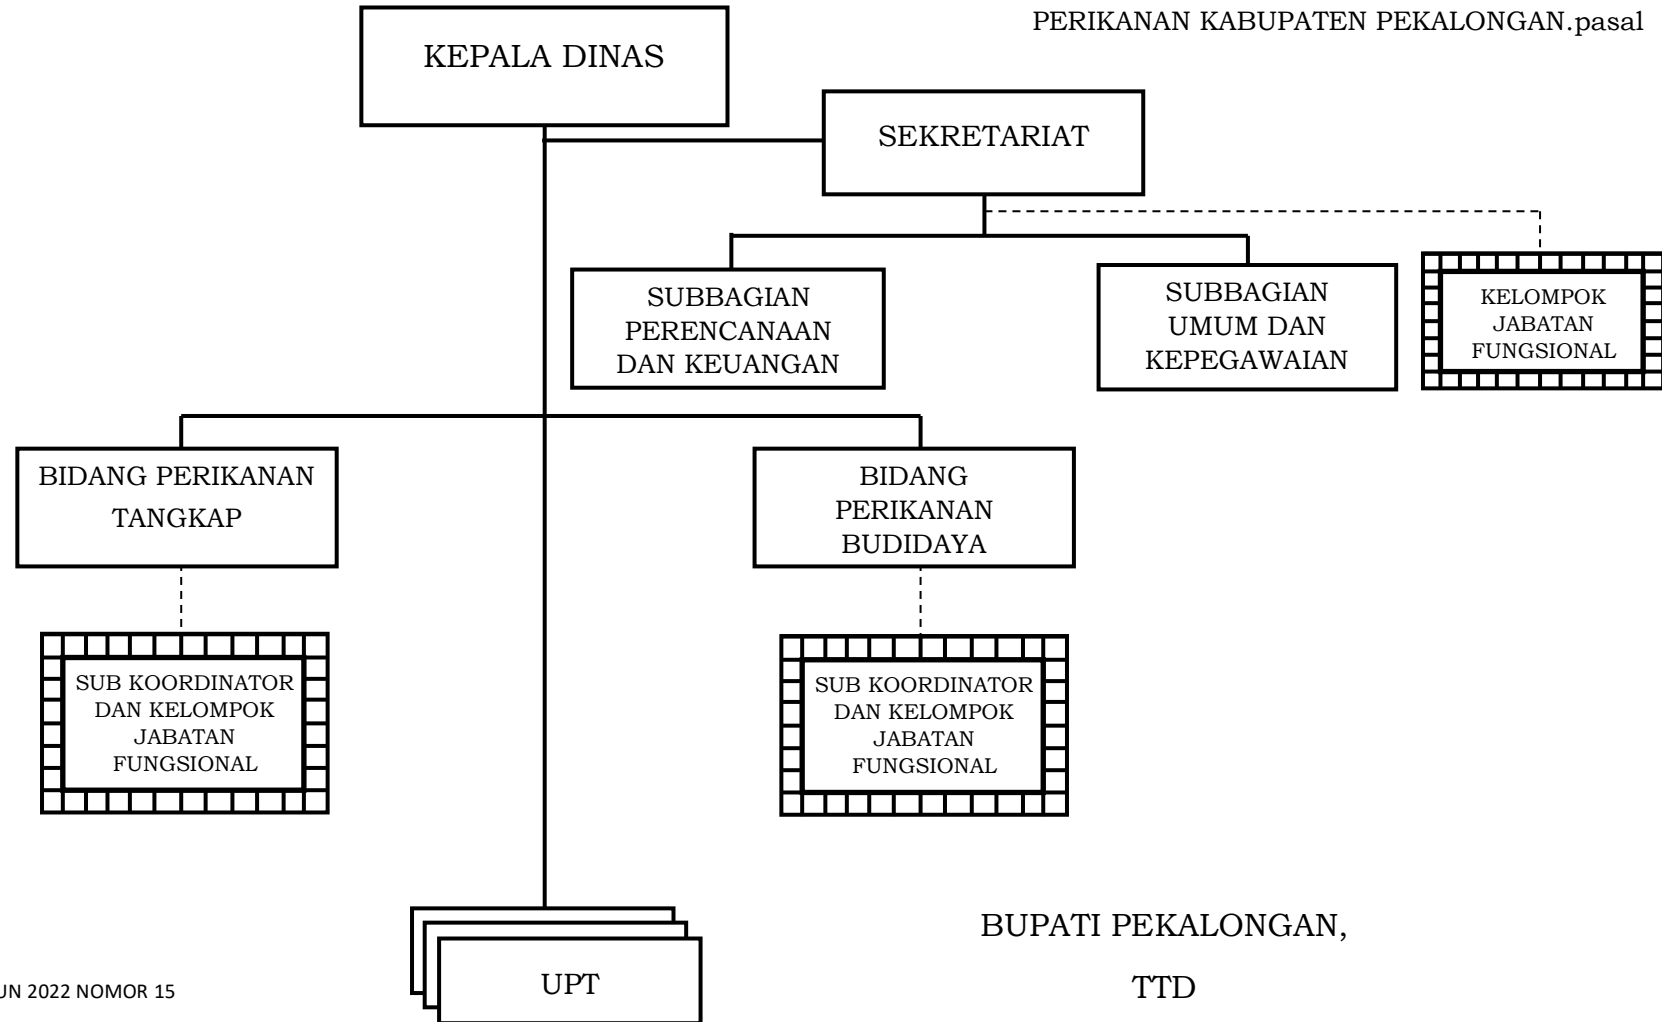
PERIKANAN KABUPATEN PEKALONGAN.pasal

KEPALA DINAS

SEKRETARIAT

SUBBAGIAN PERENCANAAN DAN KEUANGAN

SUBBAGIAN UMUM DAN KEPEGAWAIAN

KELOMPOK JABATAN FUNGSIONAL

BIDANG PERIKANAN TANGKAP

BIDANG PERIKANAN BUDIDAYA

SUB KOORDINATOR DAN KELOMPOK JABATAN FUNGSIONAL

SUB KOORDINATOR DAN KELOMPOK JABATAN FUNGSIONAL

UPT

BUPATI PEKALONGAN,

TTD

UN 2022 NOMOR 15